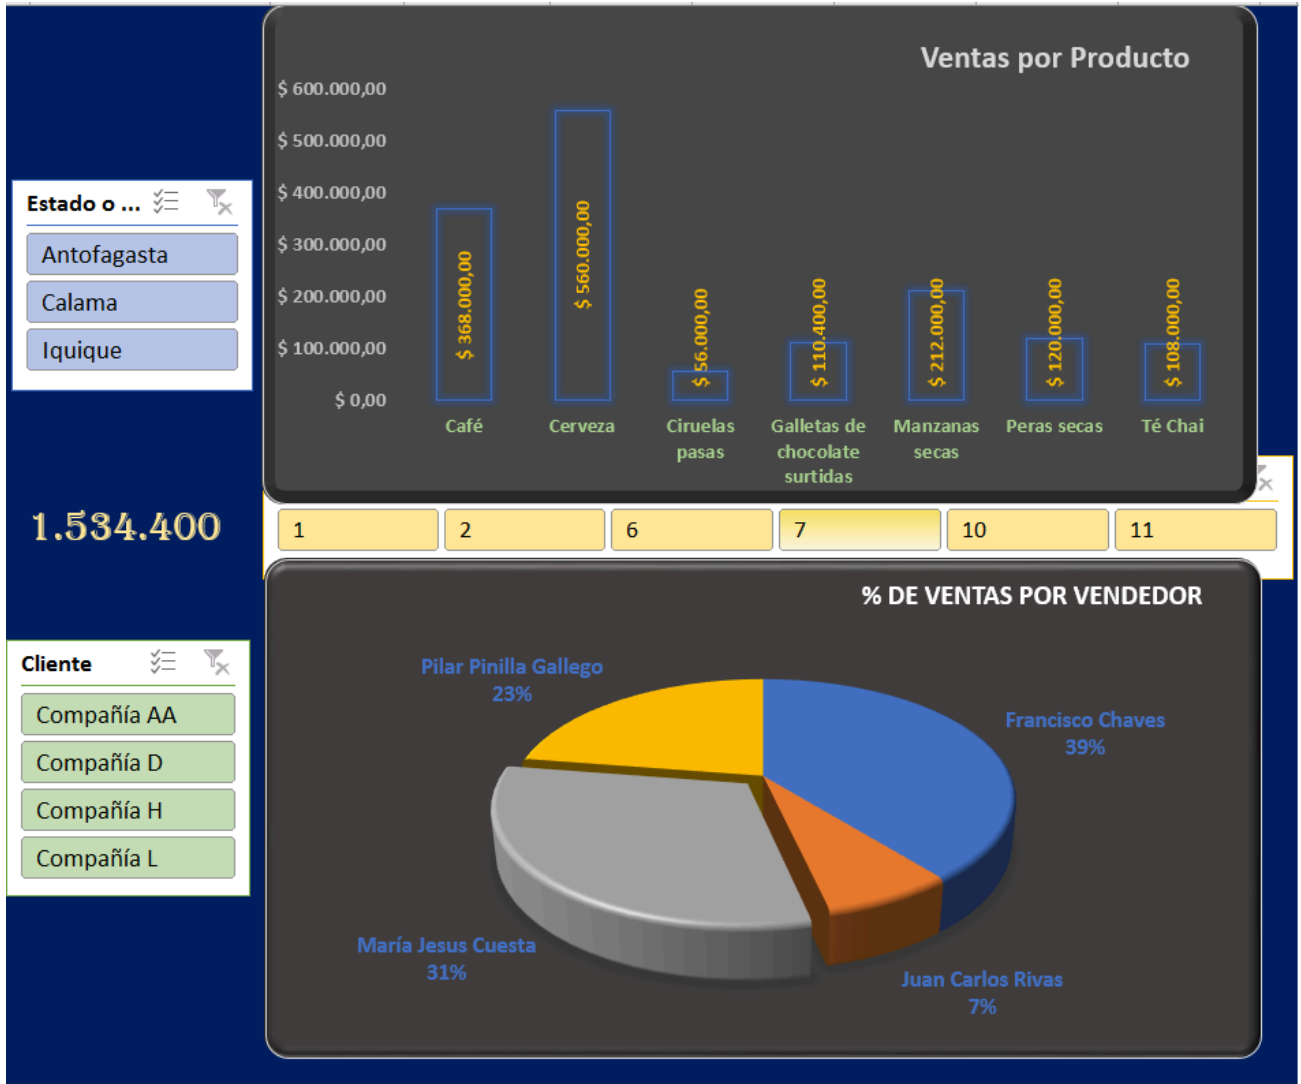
Estado o ...

Antofagasta

Calama

Iquique

1.534.400

Cliente

Compañía AA

Compañía D

Compañía H

Compañía L

Ventas por Producto

$ 600.000,00
$ 500.000,00
$ 400.000,00
$ 300.000,00
$ 200.000,00
$ 100.000,00
$ 0,00

| Café | Cerveza | Ciruelas pasas | Galletas de chocolate surtidas | Manzanas secas | Peras secas | Té Chai |
|---|---|---|---|---|---|---|
| $ 368.000,00 | $ 560.000,00 | $ 56.000,00 | $ 110.400,00 | $ 212.000,00 | $ 120.000,00 | $ 108.000,00 |

1 2 6 7 10 11

% DE VENTAS POR VENDEDOR

Pilar Pinilla Gallego
23%

Francisco Chaves
39%

María Jesus Cuesta
31%

Juan Carlos Rivas
7%